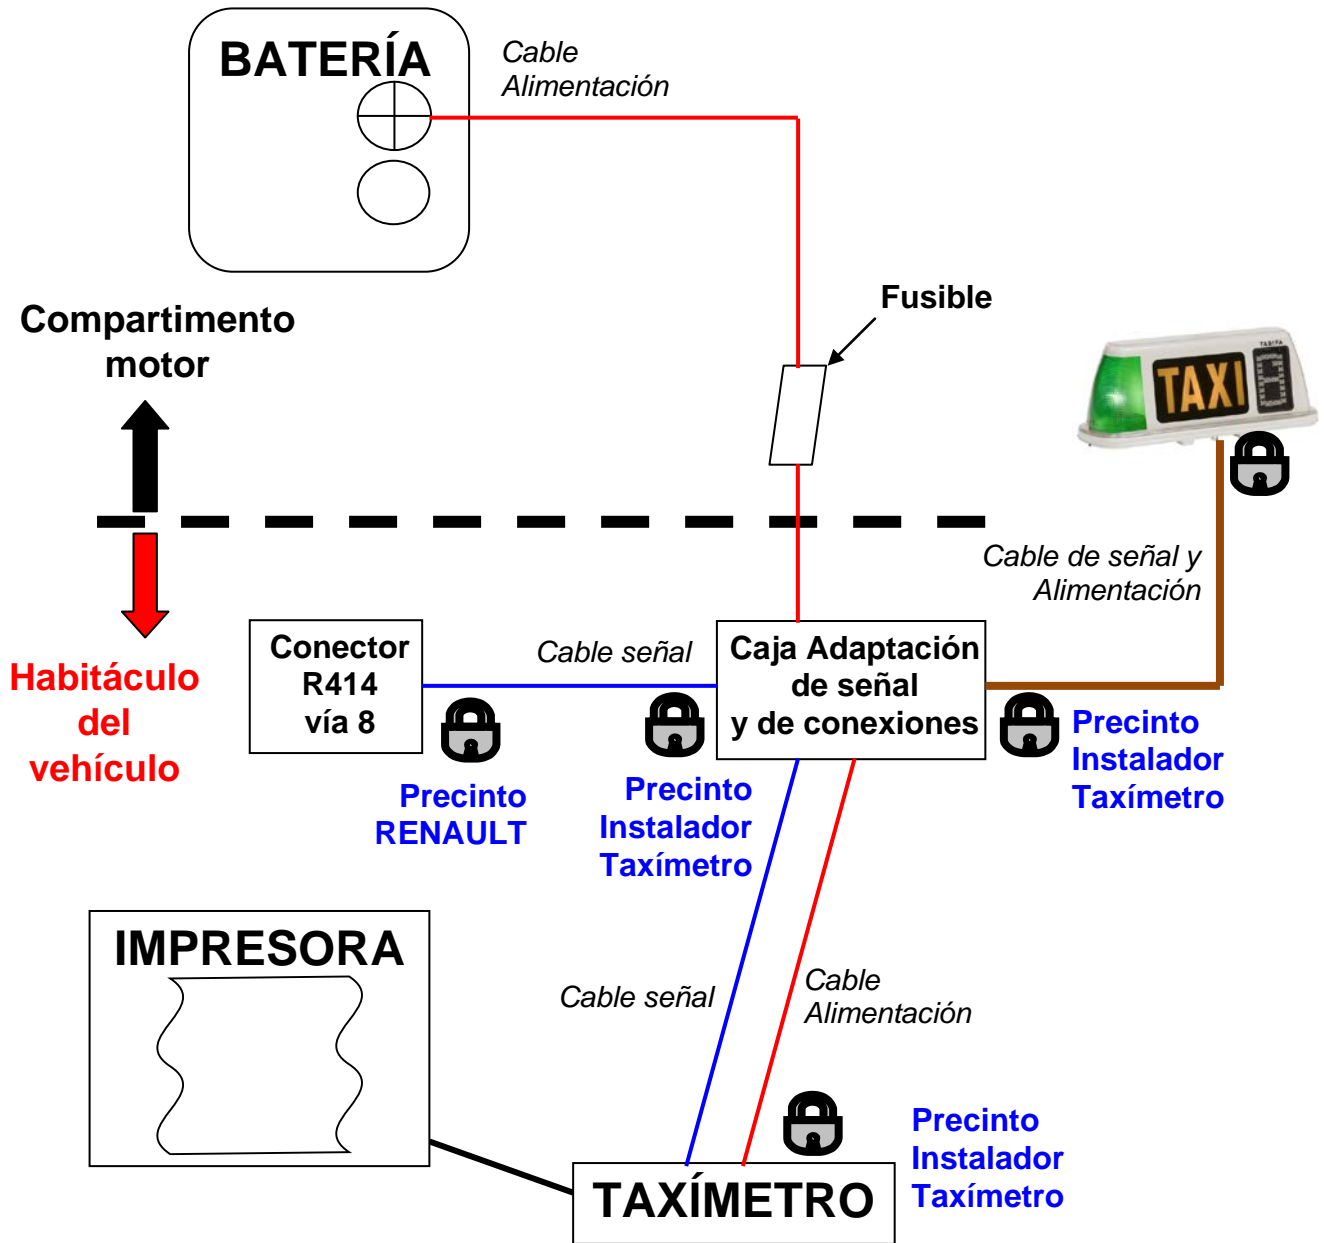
BATERÍA

Cable Alimentación

Fusible

Compartimento motor

TAXI

TARIFA

Cable de señal y Alimentación

Habitáculo del vehículo

Conector R414 vía 8

Cable señal

Caja Adaptación de señal y de conexiones

Precinto RENAULT

Precinto Instalador Taxímetro

Precinto Instalador Taxímetro

IMPRESORA

Cable señal

Cable Alimentación

Precinto Instalador Taxímetro

TAXÍMETRO